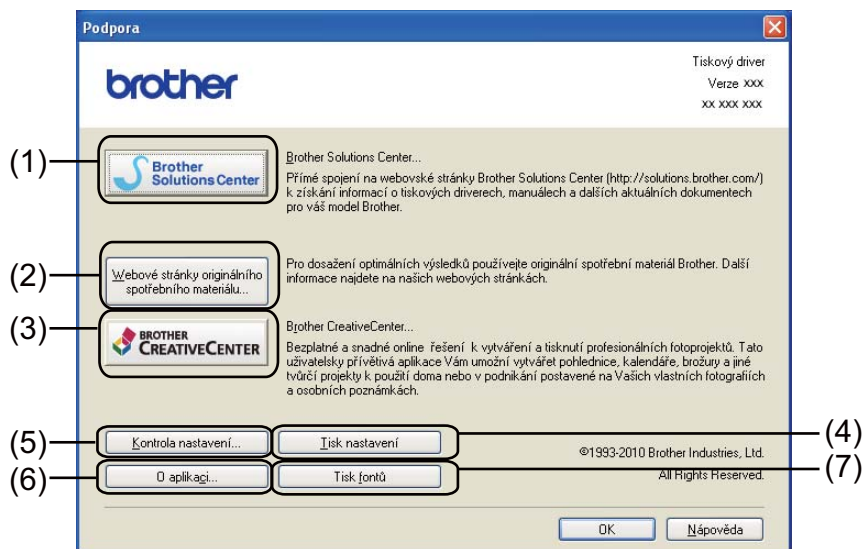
Podpora

brother

Tiskový driver
Verze XXX
XX XXX XXX

(1)

Brother Solutions Center

Brother Solutions Center...
Přímé spojení na webovské stránky Brother Solutions Center (http://solutions.brother.com/) k získání informací o tiskových driverech, manuálech a dalších aktuálních dokumentech pro váš model Brother.

(2)

Webové stránky originálního spotřebního materiálu...

Pro dosažení optimálních výsledků používejte originální spotřební materiál Brother. Další informace najdete na našich webových stránkách.

(3)

BROTHER CREATIVECENTER

Brother CreativeCenter...
Bezplatné a snadné online řešení k vytváření a tisknutí profesionálních fotoprojektů. Tato uživatelsky přívětivá aplikace Vám umožní vytvářet pohlednice, kalendáře, brožury a jiné tvůrčí projekty k použití doma nebo v podnikání postavené na Vašich vlastních fotografiích a osobních poznámkách.

(5) Kontrola nastavení...

Tisk nastavení (4)

©1993-2010 Brother Industries, Ltd.
All Rights Reserved.

(6) O aplikaci...

Tisk fontů (7)

OK

Nápověda